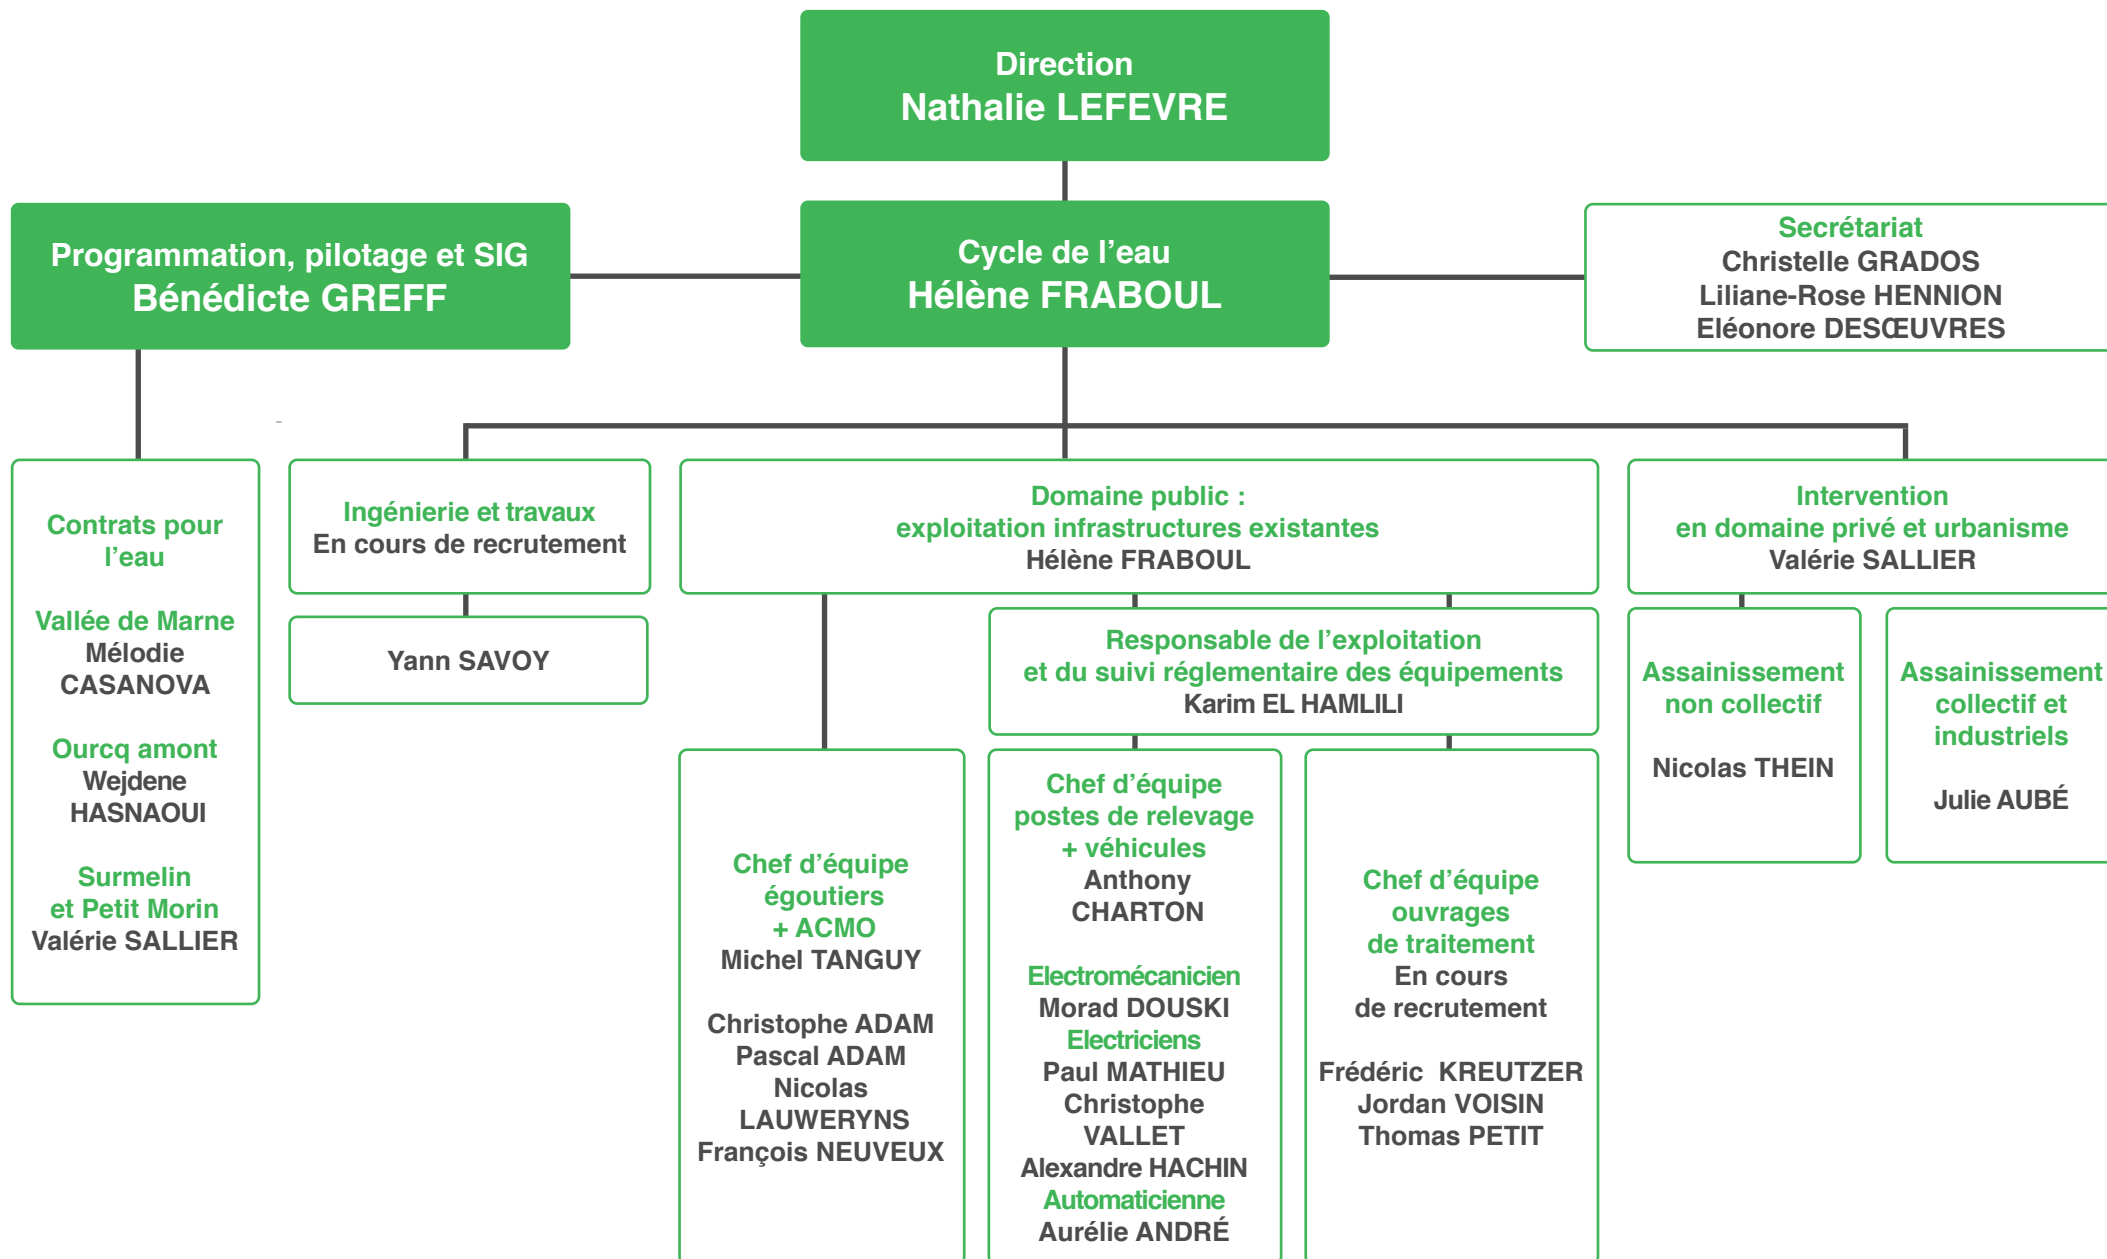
Direction
Nathalie LEFEVRE

Programmation, pilotage et SIG
Bénédicte GREFF

Cycle de l’eau
Hélène FRABOUL

Secrétariat
Christelle GRADOS
Liliane-Rose HENNION
Eléonore DESŒUVRES

Contrats pour l’eau

Vallée de Marne
Mélodie CASANOVA

Ourcq amont
Wejdene HASNAOUI

Surmelin et Petit Morin
Valérie SALLIER

Ingénierie et travaux
En cours de recrutement

Yann SAVOY

Domaine public :
exploitation infrastructures existantes
Hélène FRABOUL

Intervention
en domaine privé et urbanisme
Valérie SALLIER

Responsable de l’exploitation
et du suivi réglementaire des équipements
Karim EL HAMLILI

Assainissement non collectif

Nicolas THEIN

Assainissement collectif et industriels

Julie AUBÉ

Chef d’équipe égoutiers + ACMO
Michel TANGUY

Christophe ADAM
Pascal ADAM
Nicolas LAUWERYNS
François NEUVEUX

Chef d’équipe postes de relevage + véhicules
Anthony CHARTON

Electromécanicien
Morad DOUSKI
Electriciens
Paul MATHIEU
Christophe VALLET
Alexandre HACHIN
Automaticienne
Aurélie ANDRÉ

Chef d’équipe ouvrages de traitement
En cours de recrutement

Frédéric KREUTZER
Jordan VOISIN
Thomas PETIT